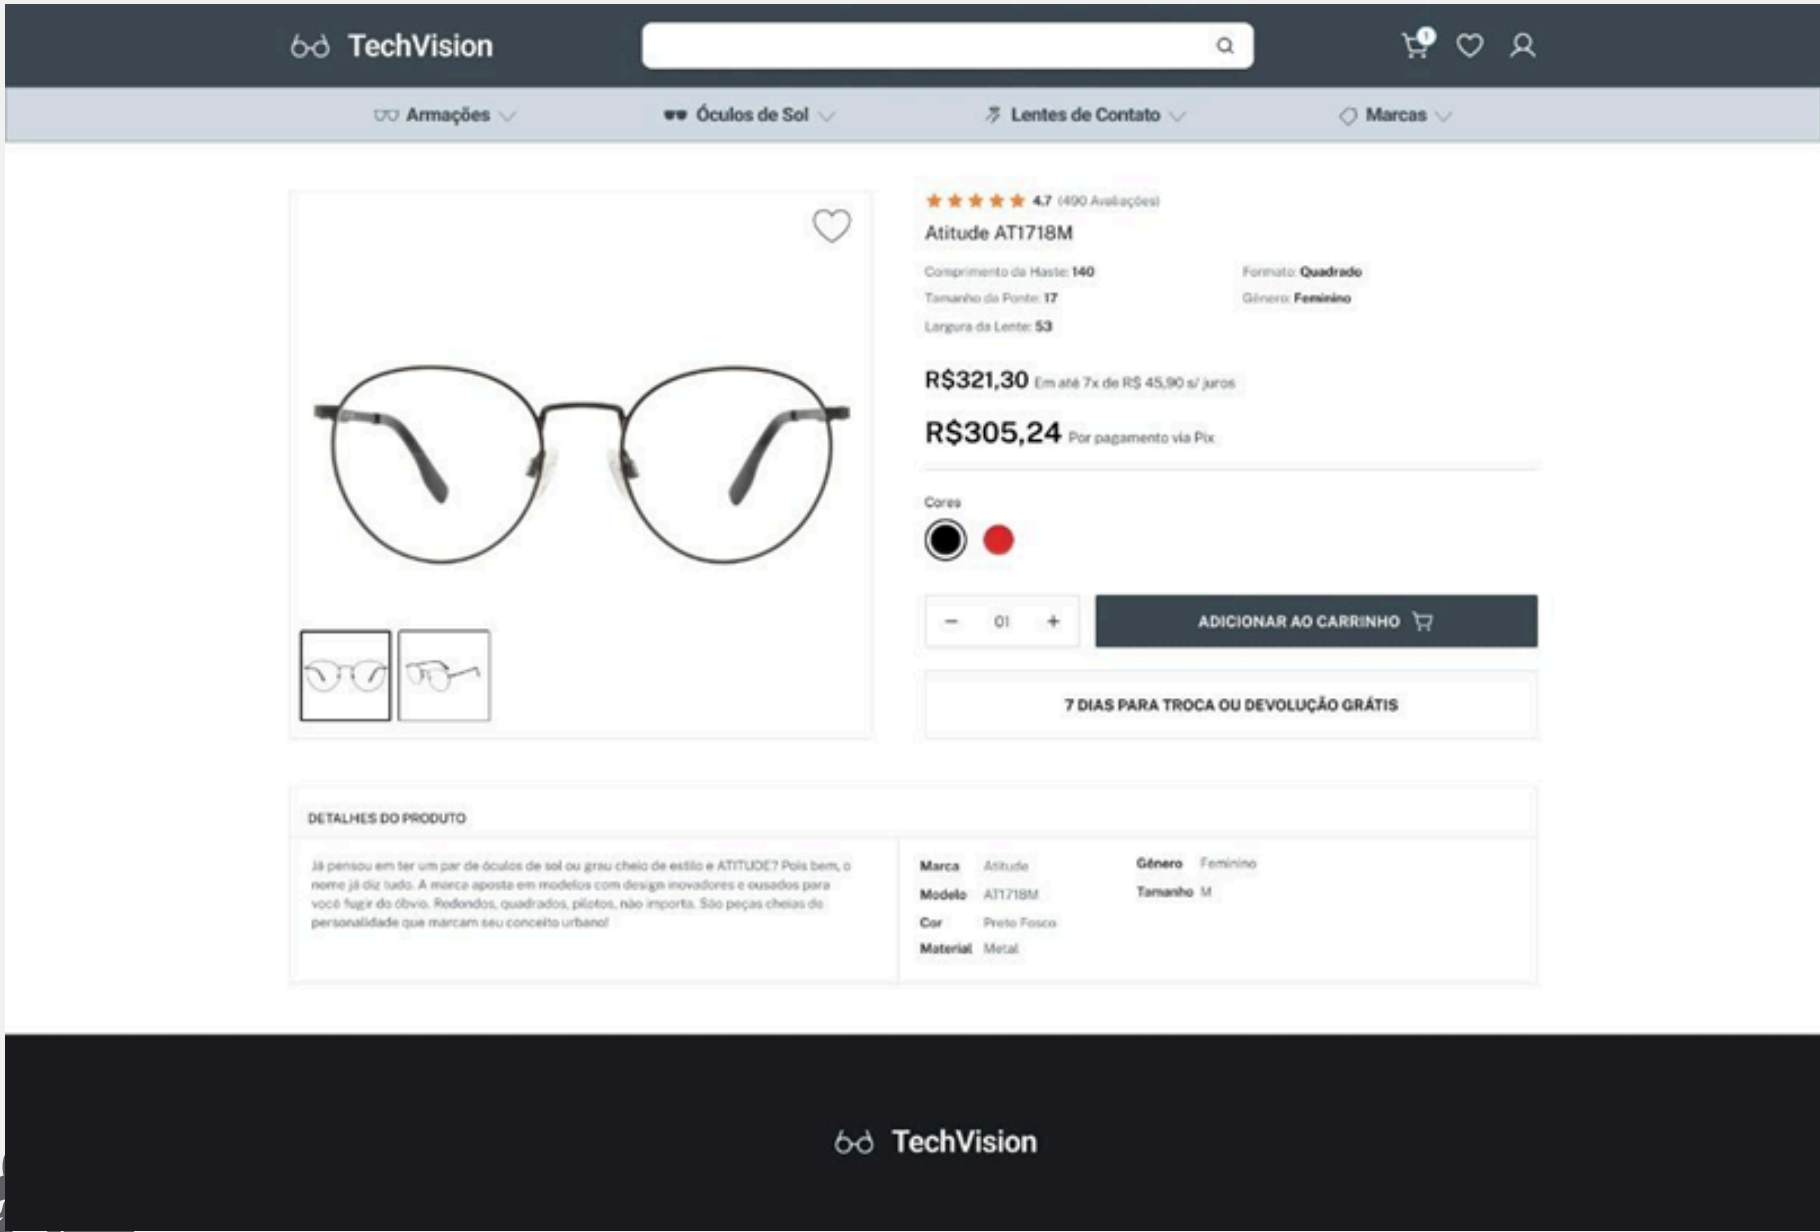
TechVision

1

Armações

Óculos de Sol

Lentes de Contato

Marcas

4.7 (490 Avaliações)

Atitude AT1718M

Comprimento da Haste: 140
Tamanho da Ponte: 17
Largura da Lente: 53

Formato: Quadrado
Gênero: Feminino

R$321,30 Em até 7x de R$ 45,90 s/ juros

R$305,24 Por pagamento via Pix

Cores

− 01 +

ADICIONAR AO CARRINHO

7 DIAS PARA TROCA OU DEVOLUÇÃO GRÁTIS

DETALHES DO PRODUTO

Já pensou em ter um par de óculos de sol ou grau cheio de estilo e ATITUDE? Pois bem, o nome já diz tudo. A marca aposta em modelos com design inovadores e ousados para você fugir do óbvio. Redondos, quadrados, pilotos, não importa. São peças cheias de personalidade que marcam seu conceito urbano!

| Marca | Atitude |
|---|---|
| Modelo | AT1718M |
| Cor | Preto Fosco |
| Material | Metal |

| Gênero | Feminino |
|---|---|
| Tamanho | M |

TechVision